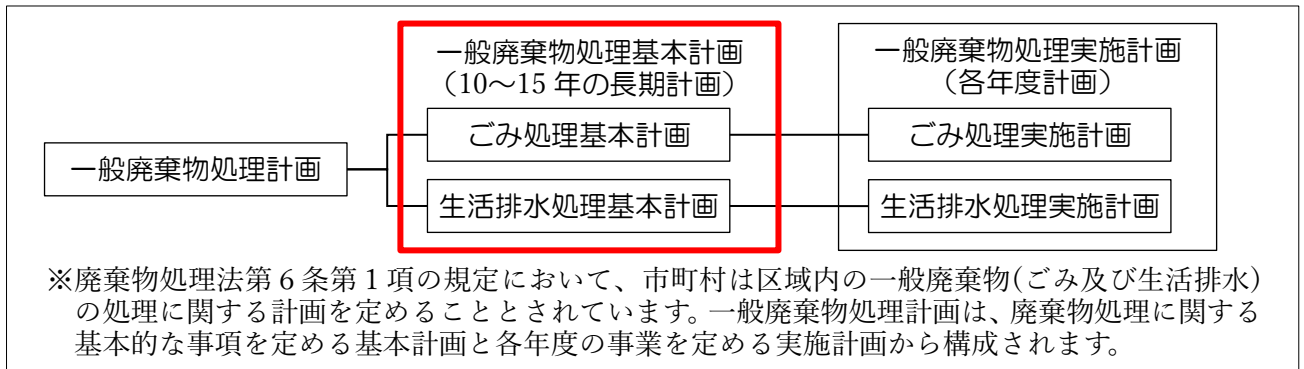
一般廃棄物処理計画

一般廃棄物処理基本計画
（10～15 年の長期計画）

ごみ処理基本計画

生活排水処理基本計画

一般廃棄物処理実施計画
（各年度計画）

ごみ処理実施計画

生活排水処理実施計画

※廃棄物処理法第６条第１項の規定において、市町村は区域内の一般廃棄物(ごみ及び生活排水)の処理に関する計画を定めることとされています。一般廃棄物処理計画は、廃棄物処理に関する基本的な事項を定める基本計画と各年度の事業を定める実施計画から構成されます。